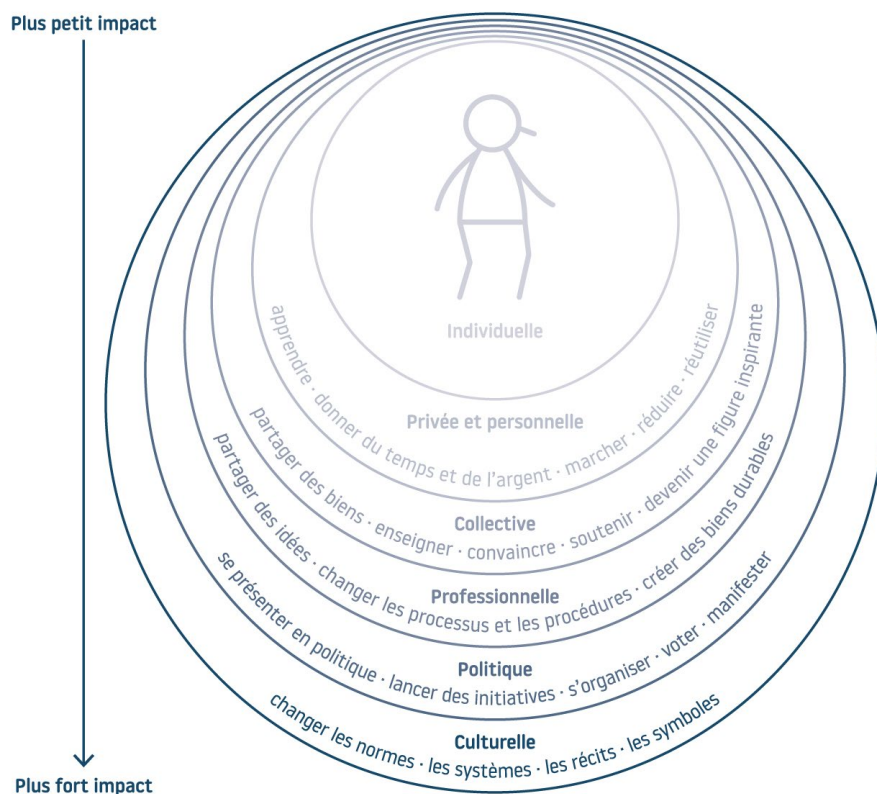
Plus petit impact

Individuelle

apprendre · donner du temps et de l'argent · marcher · réduire · réutiliser

Privée et personnelle

partager des biens · enseigner · convaincre · soutenir · devenir une figure inspirante

Collective

partager des idées · changer les processus et les procédures · créer des biens durables

Professionnelle

se présenter en politique · lancer des initiatives · s'organiser · voter · manifester

Politique

changer les normes · les systèmes · les récits · les symboles

Culturelle

Plus fort impact